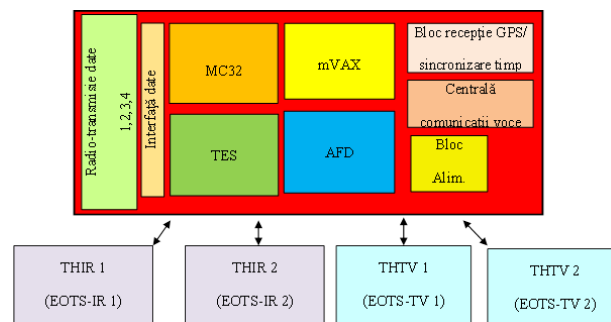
Radio-transmisie date
1,2,3,4
Interfață date
MC32
mVAX
Bloc recepție GPS/
sincronizare timp
Centrală
comunicații voce
TES
AFD
Bloc
Alim.

THIR 1
(EOTS-IR 1)

THIR 2
(EOTS-IR 2)

THTV 1
(EOTS-TV 1)

THTV 2
(EOTS-TV 2)